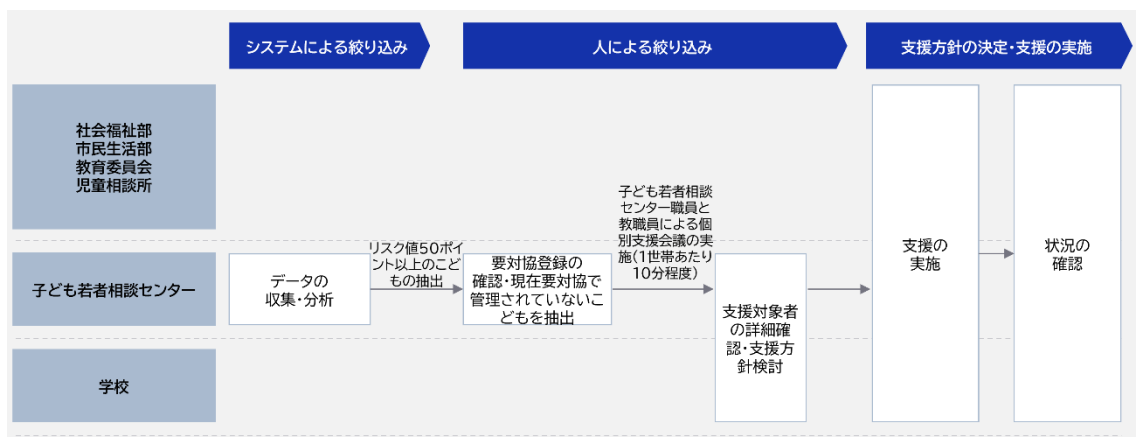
システムによる絞り込み

人による絞り込み

支援方針の決定・支援の実施

社会福祉部
市民生活部
教育委員会
児童相談所

子ども若者相談センター

学校

データの収集・分析

リスク値50ポイント以上のこどもの抽出

要対協登録の確認・現在要対協で管理されていないこどもを抽出

子ども若者相談センター職員と教職員による個別支援会議の実施(1世帯あたり10分程度)

支援対象者の詳細確認・支援方針検討

支援の実施

状況の確認